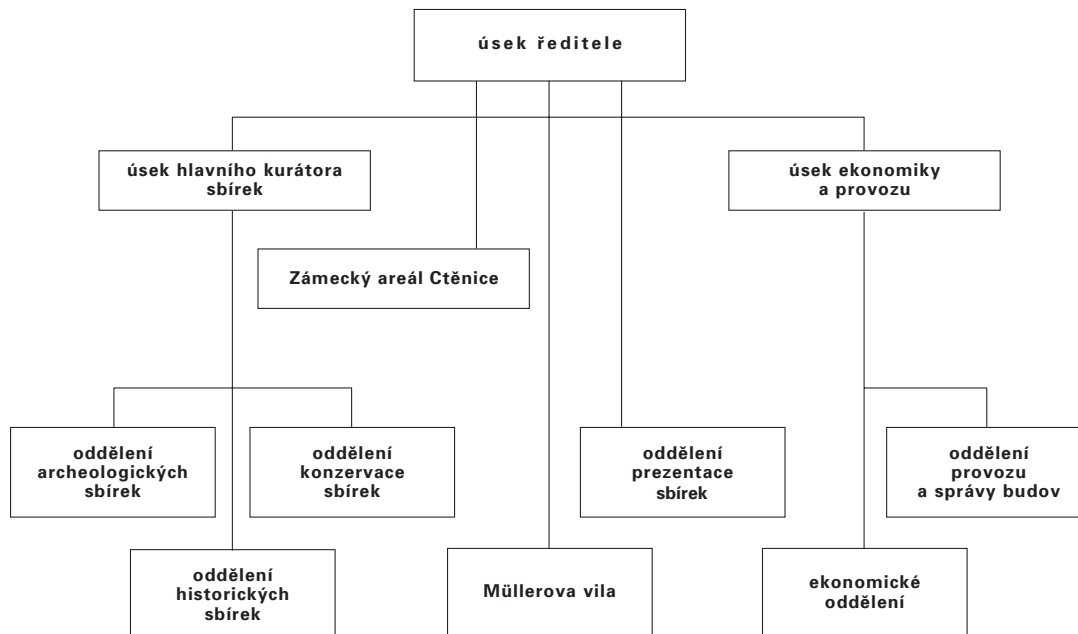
úsek ředitele

úsek hlavního kurátora sbírek

úsek ekonomiky a provozu

Zámecký areál Ctěnice

oddělení archeologických sbírek

oddělení konzervace sbírek

oddělení prezentace sbírek

oddělení provozu a správy budov

oddělení historických sbírek

Müllerova vila

ekonomické oddělení